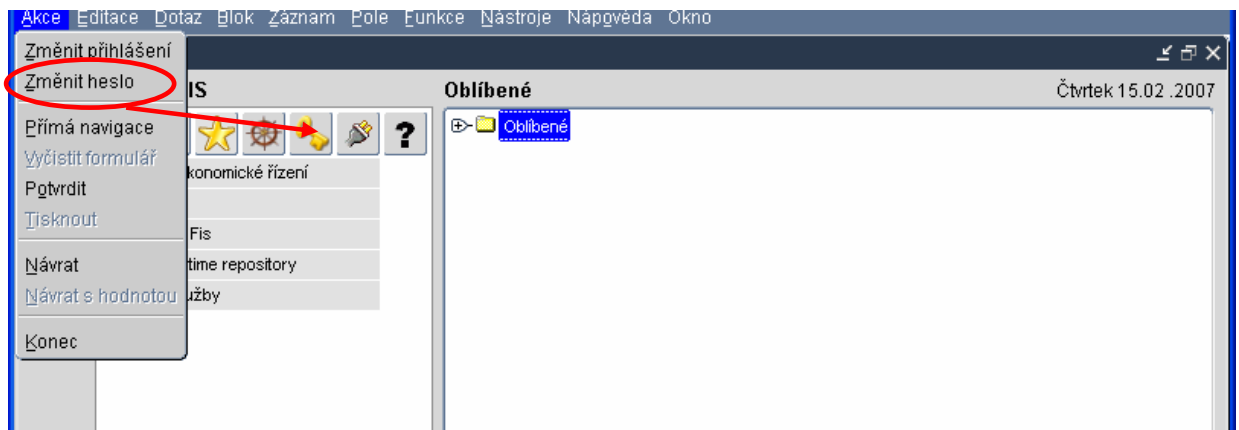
Akce Editace Dotaz Blok Záznam Pole Funkce Nástroje Nápověda Okno

Změnit přihlášení
Změnit heslo
Přímá navigace
Vyčistit formulář
Potvrdit
Tisknout
Návrat
Návrat s hodnotou
Konec

IS

?

konomické řízení

Fis

time repository

užby

Oblíbené

Čtvrtek 15.02 .2007

Oblíbené